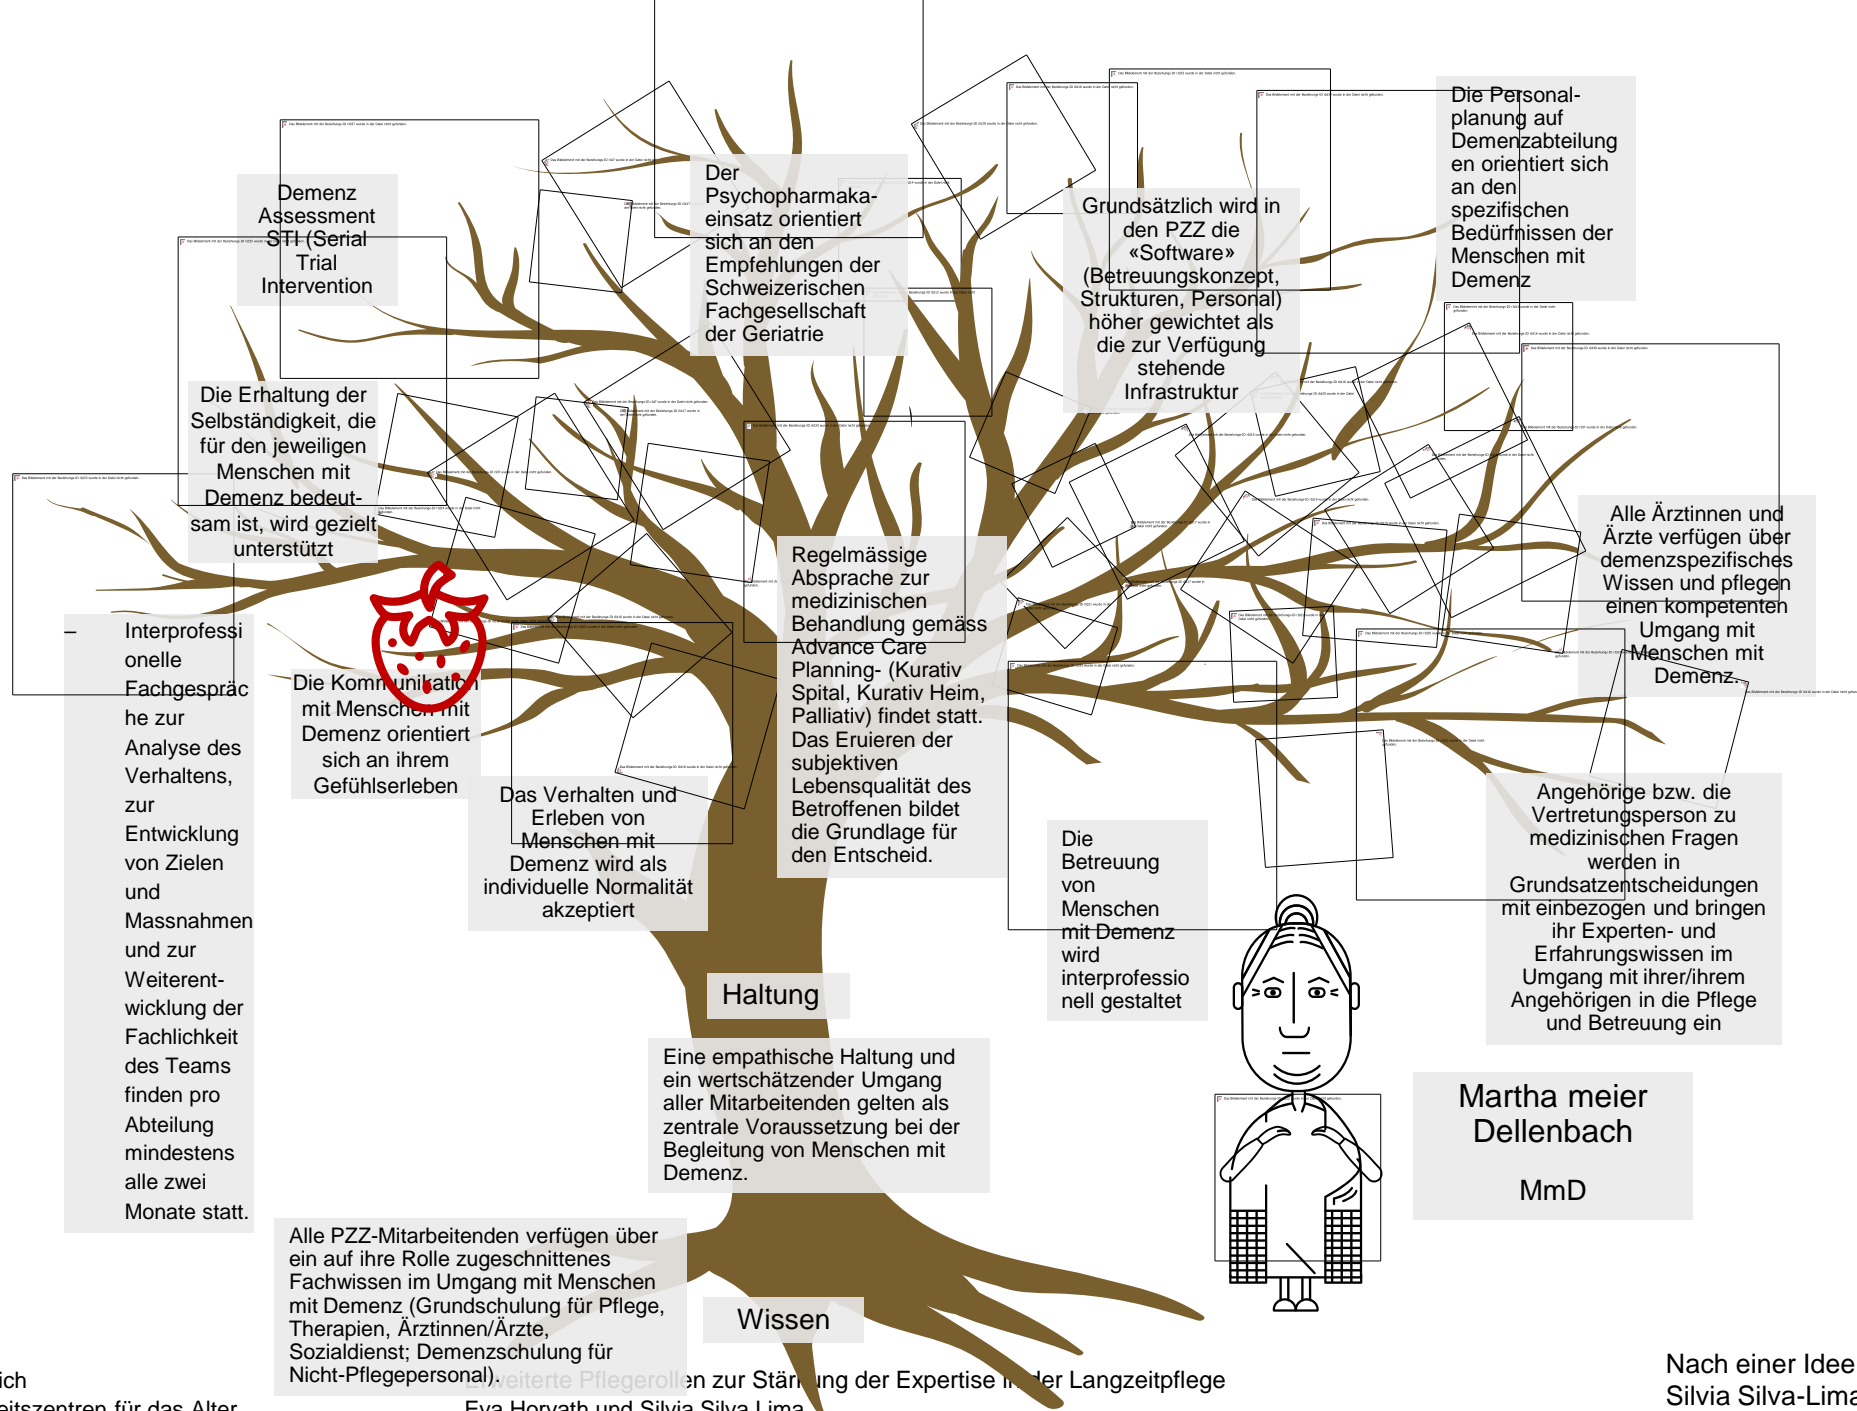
Demenz Assessment STI (Serial Trial Intervention

Der Psychopharmakaeinsatz orientiert sich an den Empfehlungen der Schweizerischen Fachgesellschaft der Geriatrie

Grundsätzlich wird in den PZZ die «Software» (Betreuungskonzept, Strukturen, Personal) höher gewichtet als die zur Verfügung stehende Infrastruktur

Die Personalplanung auf Demenzabteilungen orientiert sich an den spezifischen Bedürfnissen der Menschen mit Demenz

Die Erhaltung der Selbständigkeit, die für den jeweiligen Menschen mit Demenz bedeutsam ist, wird gezielt unterstützt

Alle Ärztinnen und Ärzte verfügen über demenzspezifisches Wissen und pflegen einen kompetenten Umgang mit Menschen mit Demenz.

– Interprofessionelle Fachgespräche zur Analyse des Verhaltens, zur Entwicklung von Zielen und Massnahmen und zur Weiterentwicklung der Fachlichkeit des Teams finden pro Abteilung mindestens alle zwei Monate statt.

Die Kommunikation mit Menschen mit Demenz orientiert sich an ihrem Gefühlserleben

Regelmässige Absprache zur medizinischen Behandlung gemäss Advance Care Planning- (Kurativ Spital, Kurativ Heim, Palliativ) findet statt. Das Eruieren der subjektiven Lebensqualität des Betroffenen bildet die Grundlage für den Entscheid.

Das Verhalten und Erleben von Menschen mit Demenz wird als individuelle Normalität akzeptiert

Die Betreuung von Menschen mit Demenz wird interprofessionell gestaltet

Angehörige bzw. die Vertretungsperson zu medizinischen Fragen werden in Grundsatzentscheidungen mit einbezogen und bringen ihr Experten- und Erfahrungswissen im Umgang mit ihrer/ihrem Angehörigen in die Pflege und Betreuung ein

Haltung

Eine empathische Haltung und ein wertschätzender Umgang aller Mitarbeitenden gelten als zentrale Voraussetzung bei der Begleitung von Menschen mit Demenz.

Martha meier Dellenbach

MmD

Alle PZZ-Mitarbeitenden verfügen über ein auf ihre Rolle zugeschnittenes Fachwissen im Umgang mit Menschen mit Demenz (Grundschulung für Pflege, Therapien, Ärztinnen/Ärzte, Sozialdienst; Demenzschulung für Nicht-Pflegepersonal).

Wissen

ich
eitszentren für das Alter

Erweiterte Pflegerollen zur Stär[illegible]ung der Expertise i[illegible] der Langzeitpflege
Eva Horvath und Silvia Silva Lima

Nach einer Idee
Silvia Silva-Lima